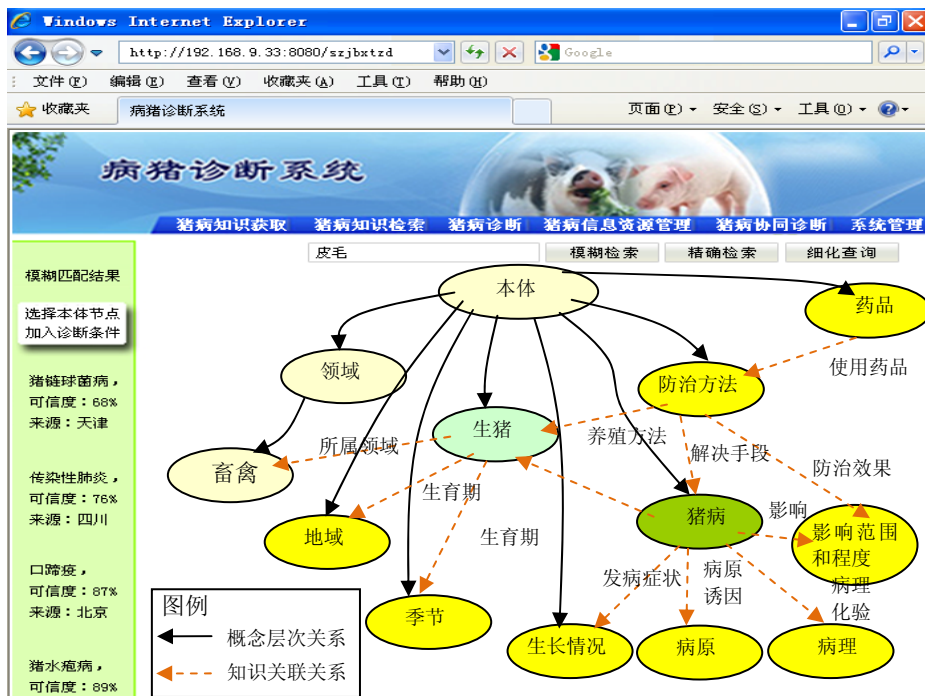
Windows Internet Explorer

http://192.168.9.33:8080/szjbxtzd

Google

文件(F) 编辑(E) 查看(V) 收藏夹(A) 工具(T) 帮助(H)

收藏夹 病猪诊断系统

页面(P) 安全(S) 工具(O)

病猪诊断系统

猪病知识获取 猪病知识检索 猪病诊断 猪病信息资源管理 猪病协同诊断 系统管理

皮毛 模糊检索 精确检索 细化查询

模糊匹配结果

选择本体节点加入诊断条件

猪链球菌病，可信度：68% 来源：天津

传染性肺炎，可信度：76% 来源：四川

口蹄疫，可信度：87% 来源：北京

猪水疱病，可信度：89%

本体

药品

使用药品

领域

防治方法

生猪

养殖方法

所属领域

畜禽

解决手段

防治效果

生育期

猪病

影响

地域

生育期

影响范围和程度

病理化验

发病症状

病原诱因

季节

生长情况

病原

病理

图例

概念层次关系

知识关联关系